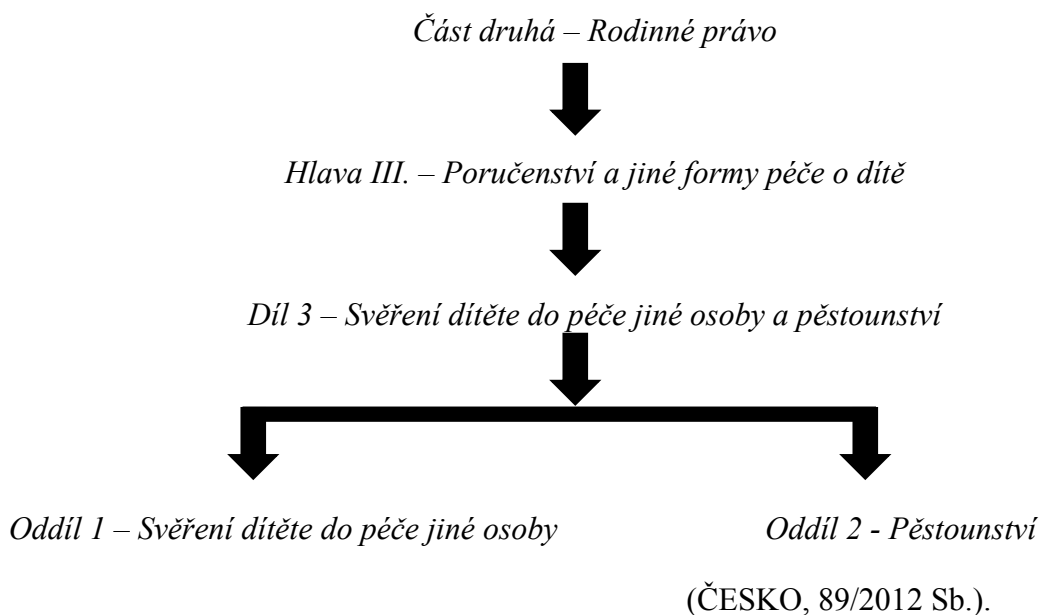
Část druhá – Rodinné právo

Hlava III. – Poručenství a jiné formy péče o dítě

Díl 3 – Svěření dítěte do péče jiné osoby a pěstounství

Oddíl 1 – Svěření dítěte do péče jiné osoby

Oddíl 2 - Pěstounství

(ČESKO, 89/2012 Sb.).